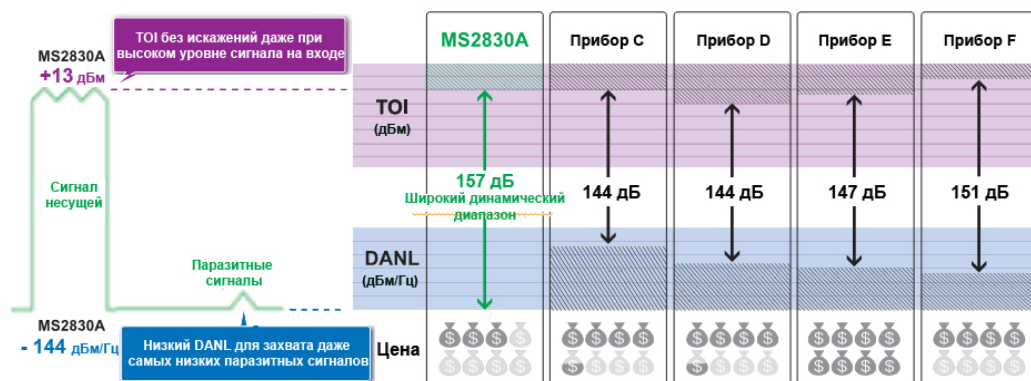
TOI без искажений даже при высоком уровне сигнала на входе

MS2830A
+13 дБм

Сигнал несущей

Паразитные сигналы

MS2830A
- 144 дБм/Гц

Низкий DANL для захвата даже самых низких паразитных сигналов

TOI
(дБм)

DANL
(дБм/Гц)

Цена

| MS2830A | Прибор C | Прибор D | Прибор E | Прибор F |
|---|---|---|---|---|
| 157 дБ | 144 дБ | 144 дБ | 147 дБ | 151 дБ |

Широкий динамический диапазон